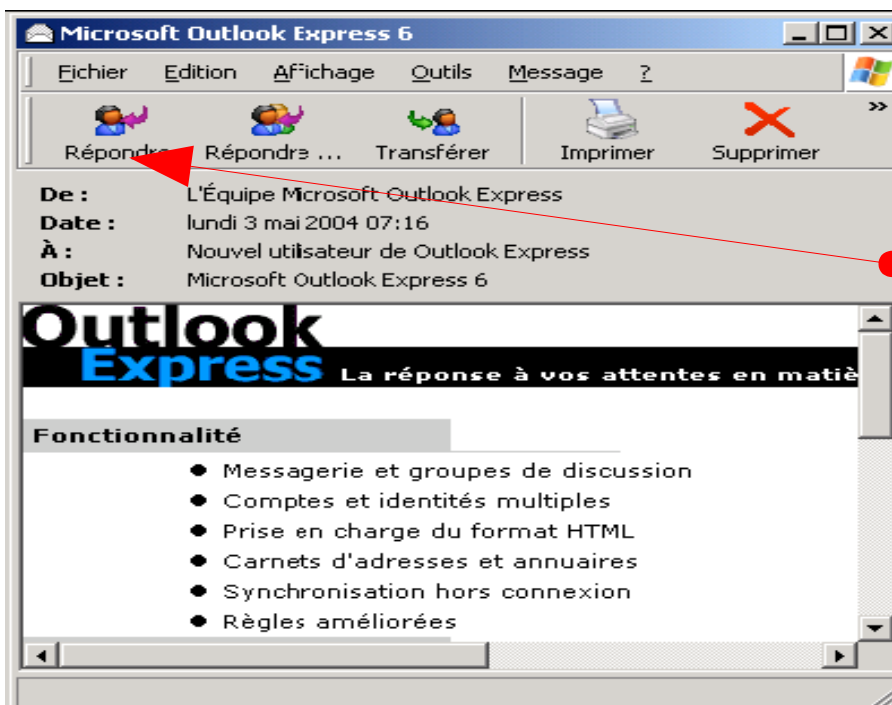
Microsoft Outlook Express 6

Fichier Edition Affichage Outils Message ?

Répondre Répondre ... Transférer Imprimer Supprimer

De : L'Équipe Microsoft Outlook Express
Date : lundi 3 mai 2004 07:16
À : Nouvel utilisateur de Outlook Express
Objet : Microsoft Outlook Express 6

Outlook
Express La réponse à vos attentes en matiè

Fonctionnalité

- Messagerie et groupes de discussion
- Comptes et identités multiples
- Prise en charge du format HTML
- Carnets d'adresses et annuaires
- Synchronisation hors connexion
- Règles améliorées